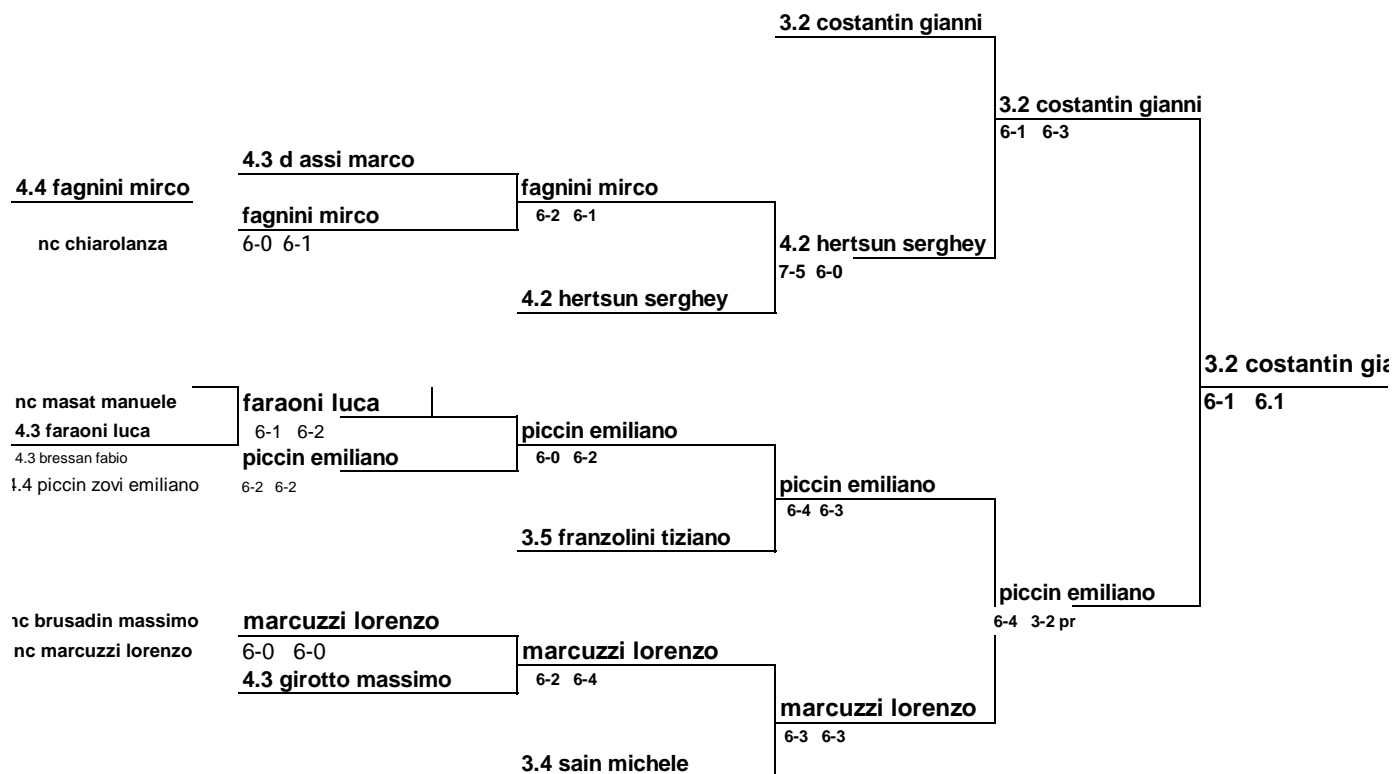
3.2 costantin gianni

3.2 costantin gianni
6-1 6-3

4.3 d assi marco
4.4 fagnini mirco
fagnini mirco
fagnini mirco
6-2 6-1
nc chiarolanza
6-0 6-1
4.2 hertsun serghey
7-5 6-0

4.2 hertsun serghey

3.2 costantin gia
6-1 6.1

nc masat manuele
faraoni luca
4.3 faraoni luca
6-1 6-2
piccin emiliano
4.3 bressan fabio
piccin emiliano
6-0 6-2
4.4 piccin zovi emiliano
6-2 6-2
piccin emiliano
6-4 6-3

3.5 franzolini tiziano

piccin emiliano
6-4 3-2 pr

nc brusadin massimo
marcuzzi lorenzo
nc marcuzzi lorenzo
6-0 6-0
marcuzzi lorenzo
4.3 girotto massimo
6-2 6-4

marcuzzi lorenzo
6-3 6-3

3.4 sain michele